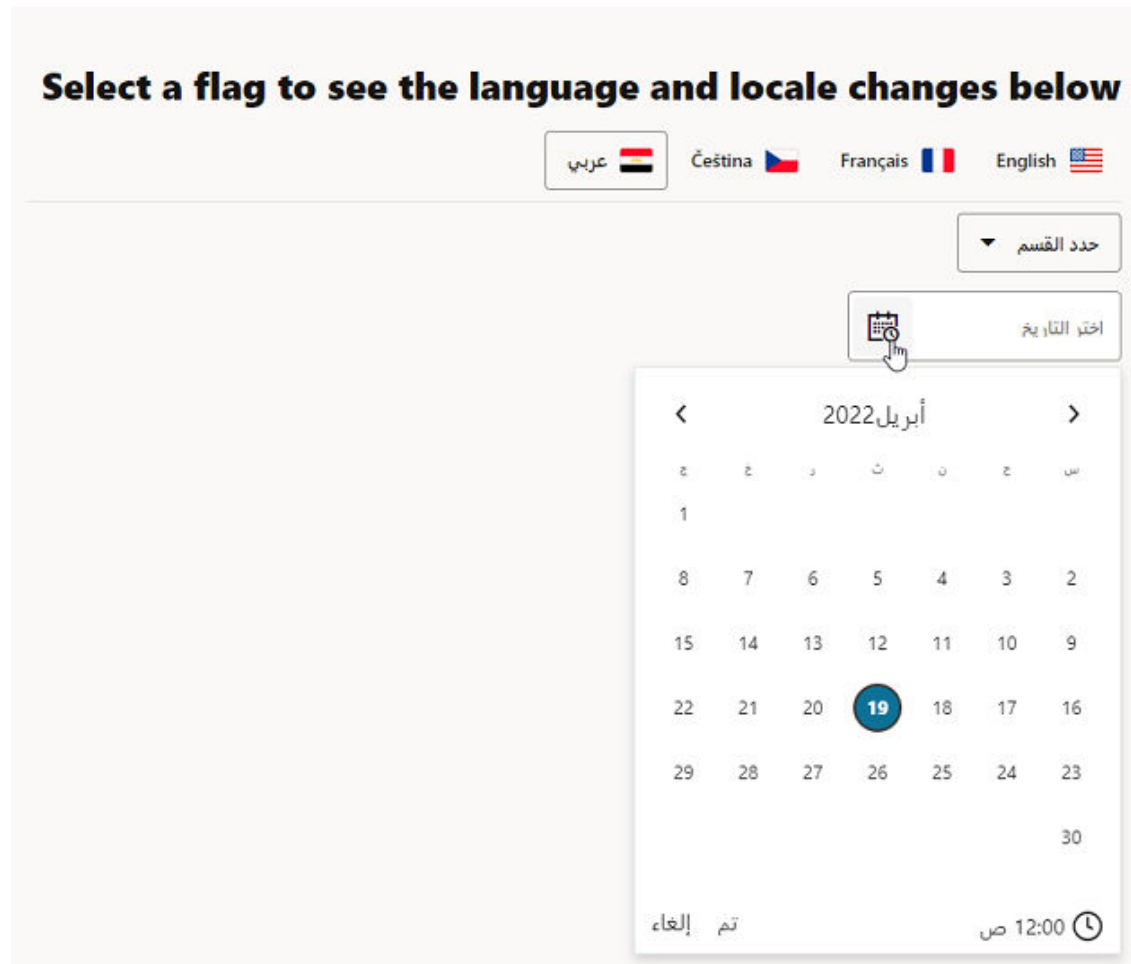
Select a flag to see the language and locale changes below

English Français Čeština عربي

حدد القسم

اختر التاريخ

أبريل2022

| س | ح | ن | ث | ر | خ | ج |
|---|---|---|---|---|---|---|
| | | | | | | 1 |
| 2 | 3 | 4 | 5 | 6 | 7 | 8 |
| 9 | 10 | 11 | 12 | 13 | 14 | 15 |
| 16 | 17 | 18 | 19 | 20 | 21 | 22 |
| 23 | 24 | 25 | 26 | 27 | 28 | 29 |
| 30 | | | | | | |

12:00 ص تم إلغاء